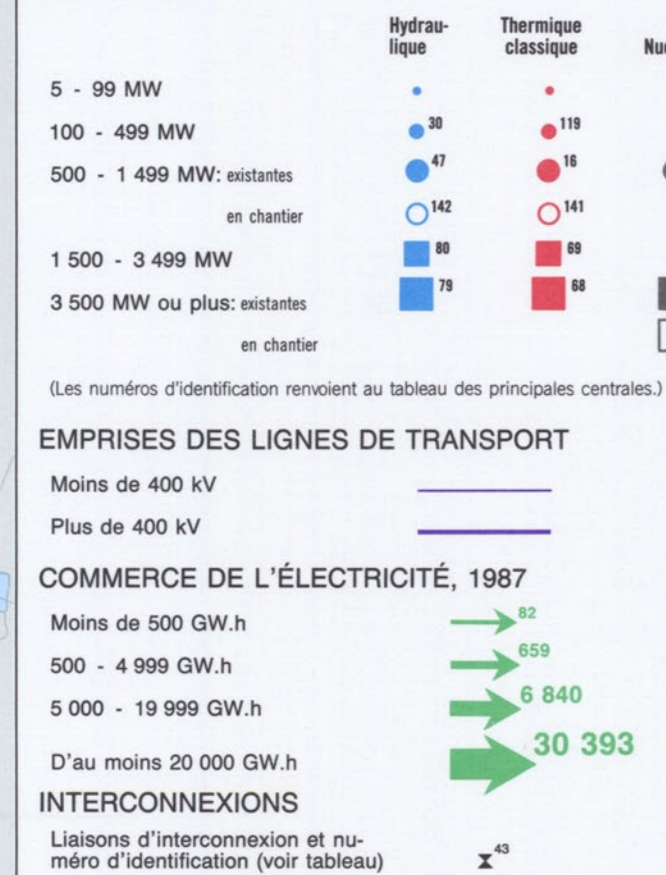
| | Hydraulique | Thermique classique | Nuc |
|---|---|---|---|
| 5 - 99 MW | | | |
| 100 - 499 MW | 30 | 119 | |
| 500 - 1 499 MW: existantes | 47 | 16 | |
| en chantier | 142 | 141 | |
| 1 500 - 3 499 MW | 80 | 69 | |
| 3 500 MW ou plus: existantes | 79 | 68 | |
| en chantier | | | |

(Les numéros d'identification renvoient au tableau des principales centrales.)

EMPRISES DES LIGNES DE TRANSPORT

Moins de 400 kV

Plus de 400 kV

COMMERCE DE L'ÉLECTRICITÉ, 1987

Moins de 500 GW.h 82

500 - 4 999 GW.h 659

5 000 - 19 999 GW.h 6 840

D'au moins 20 000 GW.h 30 393

INTERCONNEXIONS

Liaisons d'interconnexion et numéro d'identification (voir tableau) 43